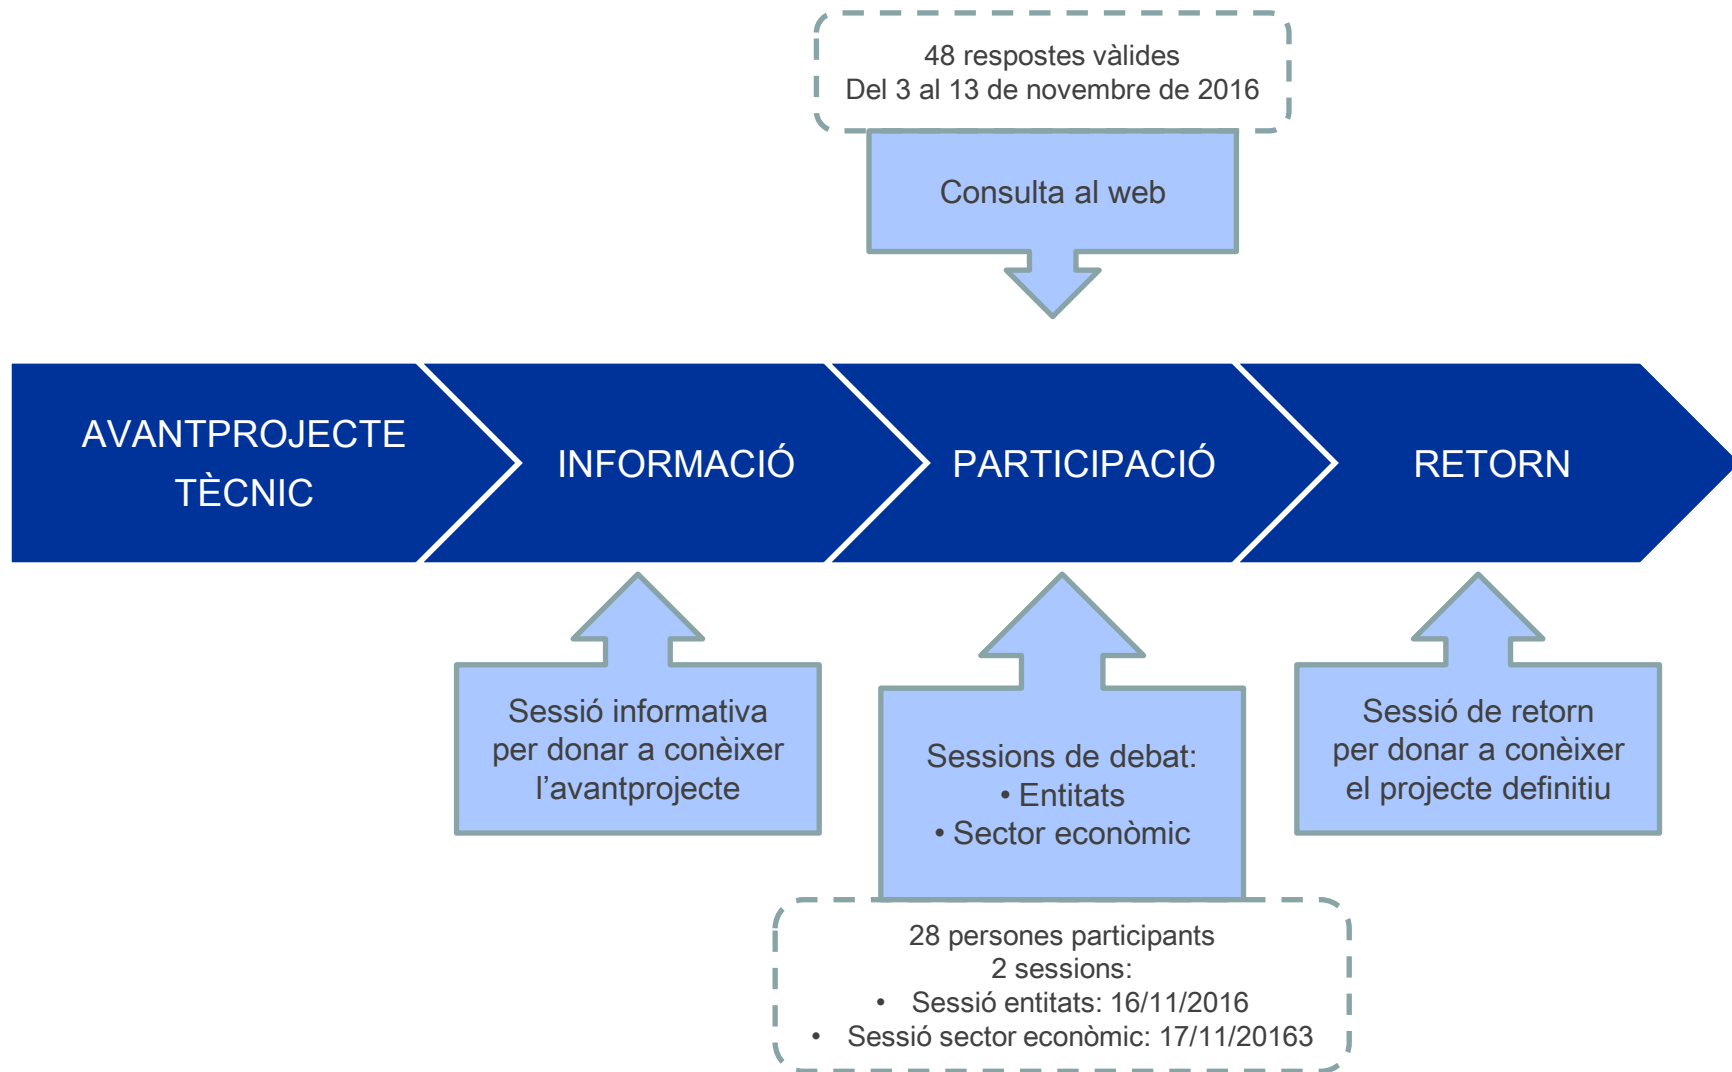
48 respostes vàlides
Del 3 al 13 de novembre de 2016

Consulta al web

AVANTPROJECTE TÈCNIC

INFORMACIÓ

PARTICIPACIÓ

RETORN

Sessió informativa per donar a conèixer l'avantprojecte

Sessions de debat:
• Entitats
• Sector econòmic

Sessió de retorn per donar a conèixer el projecte definitiu

28 persones participants
2 sessions:
• Sessió entitats: 16/11/2016
• Sessió sector econòmic: 17/11/20163